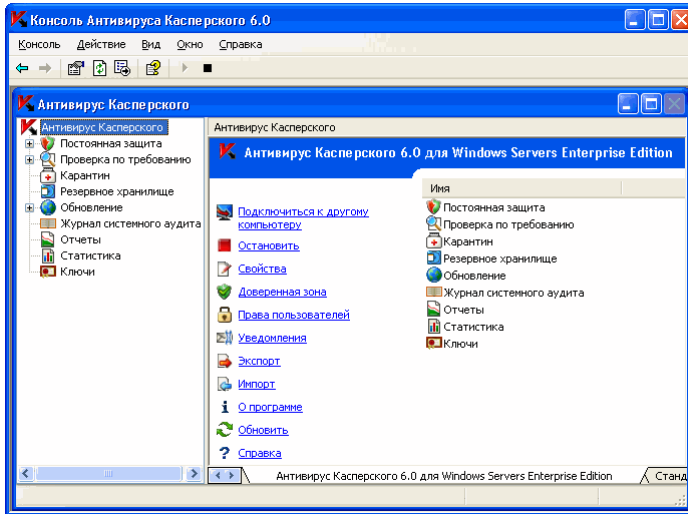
Консоль Антивируса Касперского 6.0

Консоль Действие Вид Окно Справка

Антивирус Касперского

Антивирус Касперского
Постоянная защита
Проверка по требованию
Карантин
Резервное хранилище
Обновление
Журнал системного аудита
Отчеты
Статистика
Ключи

Антивирус Касперского

Антивирус Касперского 6.0 для Windows Servers Enterprise Edition

Подключиться к другому компьютеру
Остановить
Свойства
Доверенная зона
Права пользователей
Уведомления
Экспорт
Импорт
О программе
Обновить
Справка

| Имя |
|---|
| Постоянная защита |
| Проверка по требованию |
| Карантин |
| Резервное хранилище |
| Обновление |
| Журнал системного аудита |
| Отчеты |
| Статистика |
| Ключи |

Антивирус Касперского 6.0 для Windows Servers Enterprise Edition
Станд